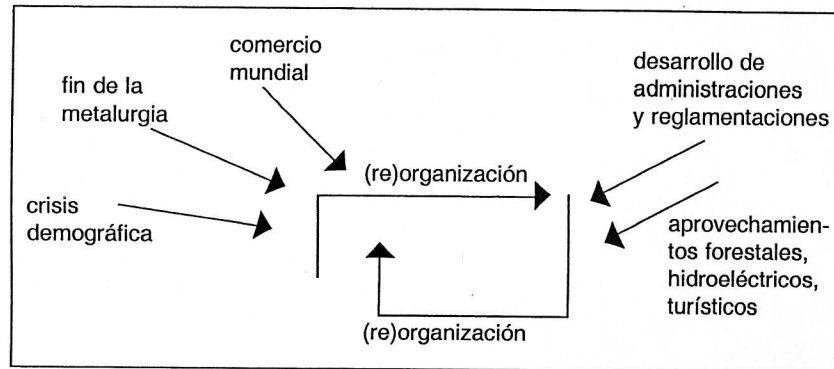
comercio mundial

fin de la metalurgia

crisis demográfica

(re)organización

desarrollo de administraciones y reglamentaciones

aprovechamientos forestales, hidroeléctricos, turísticos

(re)organización